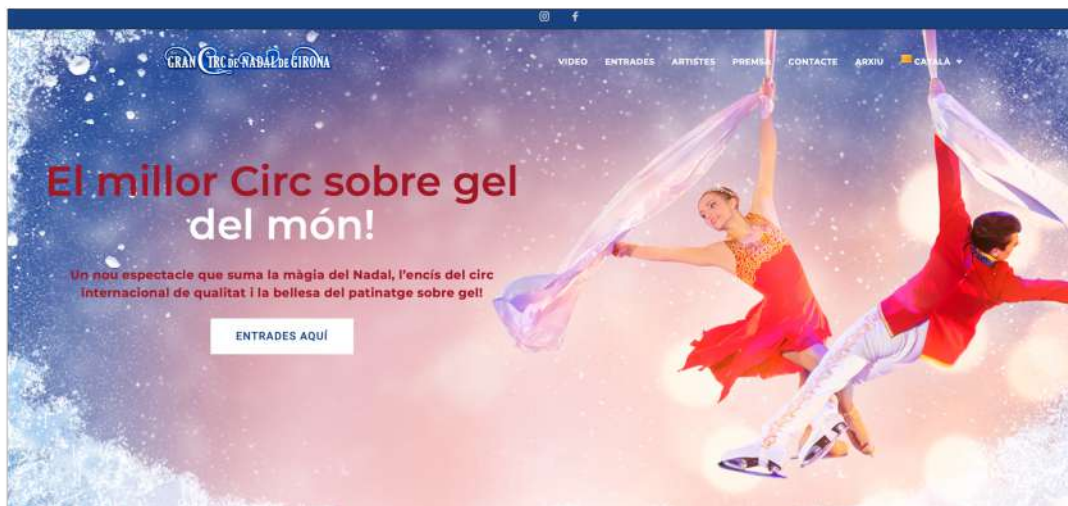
GRAN CIRC DE NADAL DE GIRONA

VIDEO ENTRADES ARTISTES PREMSA CONTACTE ARXIU CATALÀ

El millor Circ sobre gel del món!

Un nou espectacle que suma la màgia del Nadal, l'encís del circ internacional de qualitat i la bellesa del patinatge sobre gel!

ENTRADES AQUÍ